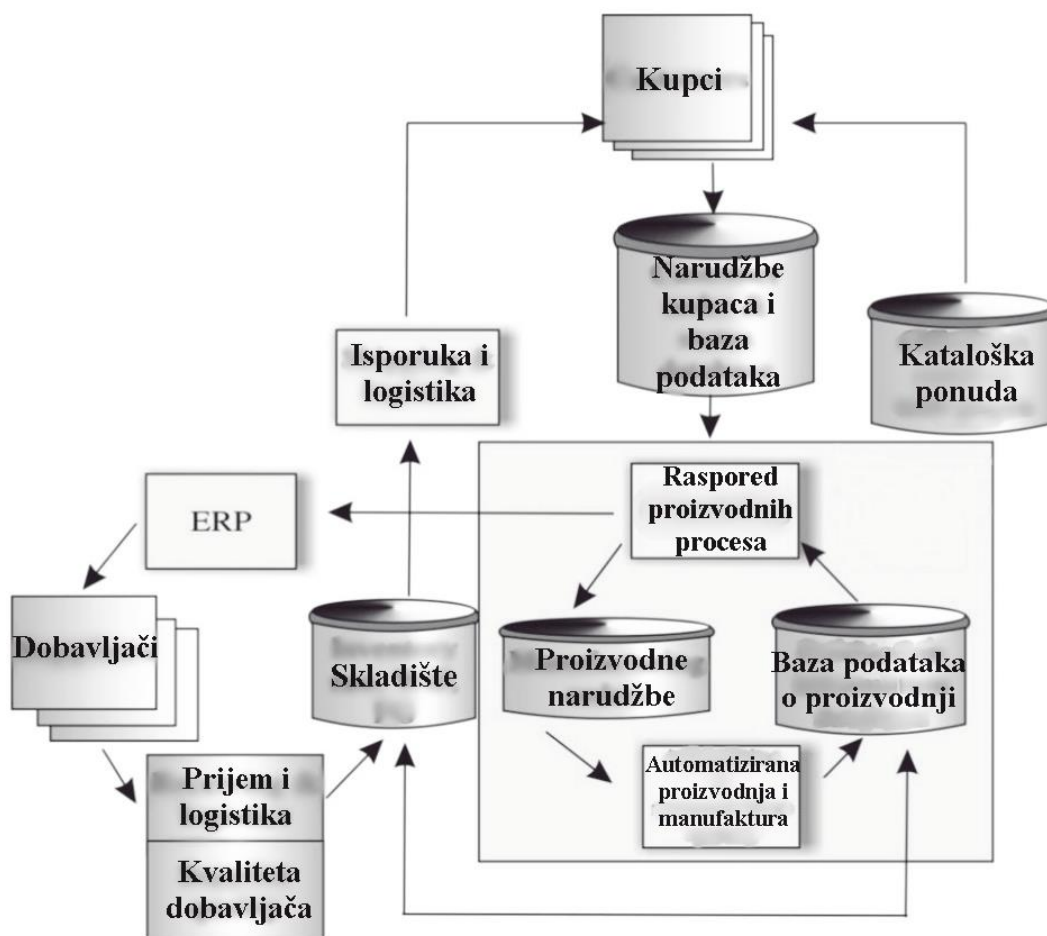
Kupci

Narudžbe kupaca i baza podataka

Kataloška ponuda

Isporuka i logistika

Raspored proizvodnih procesa

ERP

Dobavljači

Skladište

Proizvodne narudžbe

Baza podataka o proizvodnji

Automatizirana proizvodnja i manufaktura

Prijem i logistika

Kvaliteta dobavljača